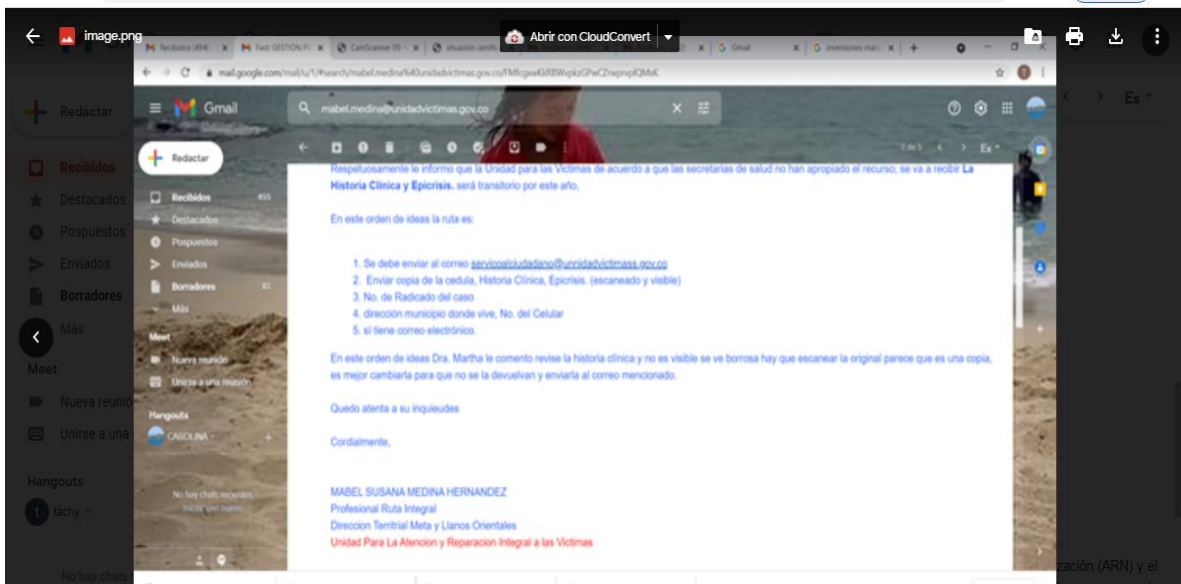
image.png

Abrir con CloudConvert

Redactar
Recibidos
Destacados
Pospuestos
Enviados
Borradores
Más
Meet
Nueva reunión
Unirse a una
Hangouts
tachy

Gmail
mabel.medina@unidadvictimas.gov.co

Redactar
Recibidos 455
Destacados
Pospuestos
Enviados
Borradores
Más
Meet
Nueva reunión
Unirse a una reunión
Hangouts
CAROLINA

Respetuosamente le informo que la Unidad para las Victimas de acuerdo a que las secretarias de salud no han apropiado el recurso; se va a recibir La Historia Clinica y Epicrisis. será transitorio por este año,

En este orden de ideas la ruta es:

1. Se debe enviar al correo servicoalciudadano@unnidadvictimass.gov.co
2. Enviar copia de la cedula, Historia Clinica, Epicrisis. (escaneado y visible)
3. No. de Radicado del caso
4. dirección municipio donde vive, No. del Celular
5. si tiene correo electrónico.

En este orden de ideas Dra. Martha le comento revise la historia clinica y no es visible se ve borrosa hay que escanear la original parece que es una copia, es mejor cambiarla para que no se la devuelvan y enviarla al correo mencionado.

Quedo atenta a su inquieudes

Cordialmente,

MABEL SUSANA MEDINA HERNANDEZ
Profesional Ruta Integral
Direccion Territrial Meta y Llanos Orientales
Unidad Para La Atencion y Reparacion Integral a las Victimas

zación (ARN) y el